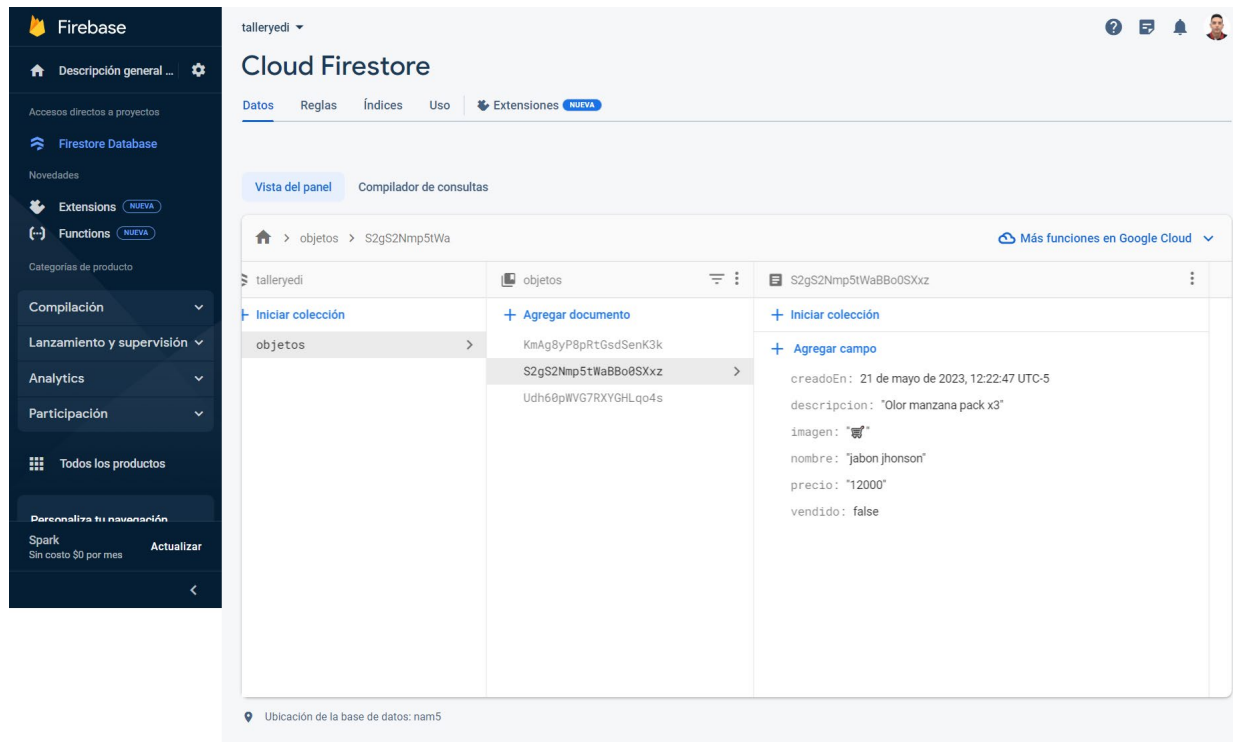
Firebase

Descripción general ...

Accesos directos a proyectos

Firestore Database

Novedades

Extensions NUEVA

Functions NUEVA

Categorías de producto

Compilación

Lanzamiento y supervisión

Analytics

Participación

Todos los productos

Personaliza tu navegación

Spark
Sin costo $0 por mes

Actualizar

talleryedi

Cloud Firestore

Datos Reglas Índices Uso Extensiones NUEVA

Vista del panel Compilador de consultas

> objetos > S2gS2Nmp5tWa

Más funciones en Google Cloud

talleryedi

+ Iniciar colección

objetos

objetos

+ Agregar documento

KmAg8yP8pRtGsdSenK3k

S2gS2Nmp5tWaBBo0SXxz

Udh60pWVG7RXYGHLqo4s

S2gS2Nmp5tWaBBo0SXxz

+ Iniciar colección

+ Agregar campo

creadoEn: 21 de mayo de 2023, 12:22:47 UTC-5

descripcion: "Olor manzana pack x3"

imagen: "🛒"

nombre: "jabon jhonson"

precio: "12000"

vendido: false

Ubicación de la base de datos: nam5